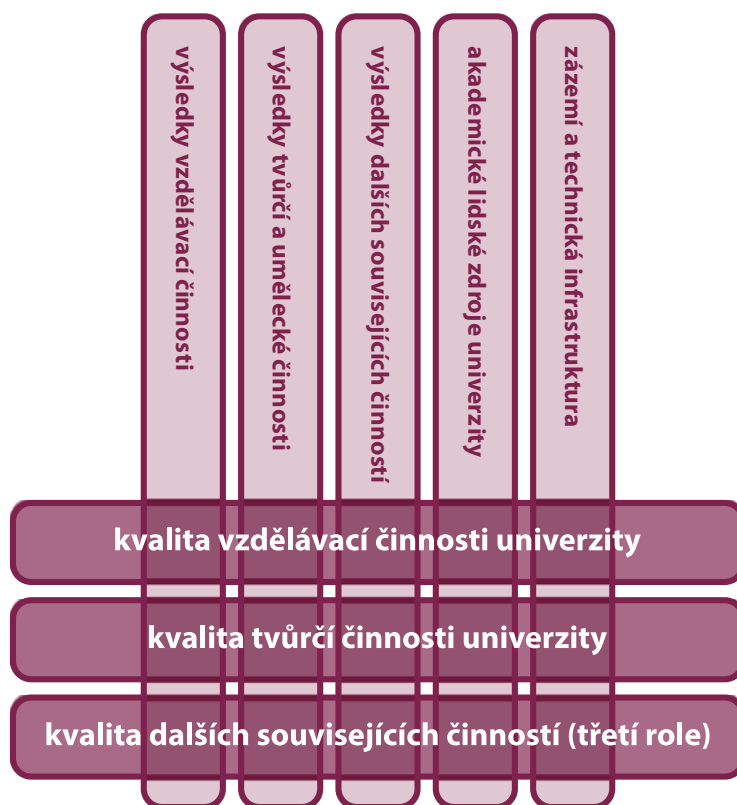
výsledky vzdělávací činnosti

výsledky tvůrčí a umělecké činnosti

výsledky dalších souvisejících činností

akademické lidské zdroje univerzity

zázemí a technická infrastruktura

kvalita vzdělávací činnosti univerzity

kvalita tvůrčí činnosti univerzity

kvalita dalších souvisejících činností (třetí role)